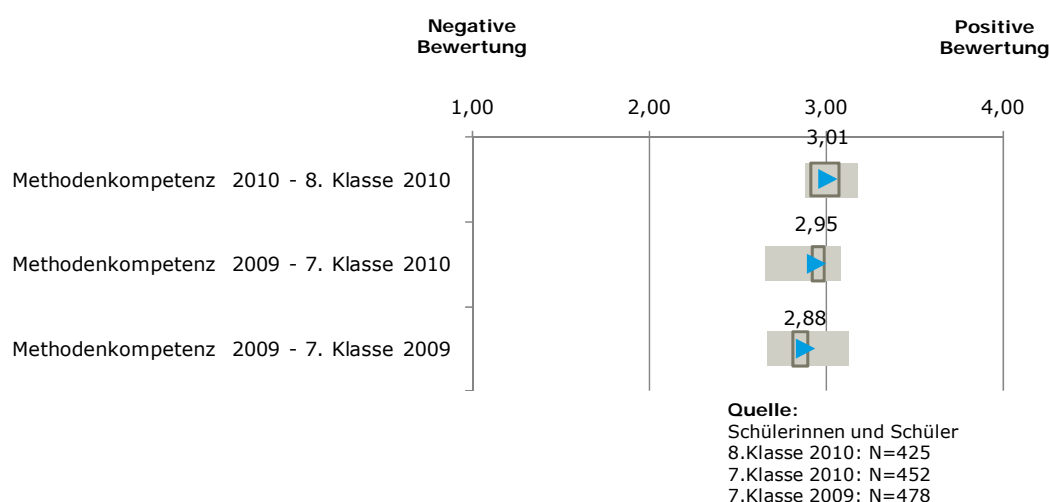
Negative Bewertung

Positive Bewertung

1,00
2,00
3,00
4,00

3,01
Methodenkompetenz 2010 - 8. Klasse 2010

2,95
Methodenkompetenz 2009 - 7. Klasse 2010

2,88
Methodenkompetenz 2009 - 7. Klasse 2009

Quelle:
Schülerinnen und Schüler
8.Klasse 2010: N=425
7.Klasse 2010: N=452
7.Klasse 2009: N=478